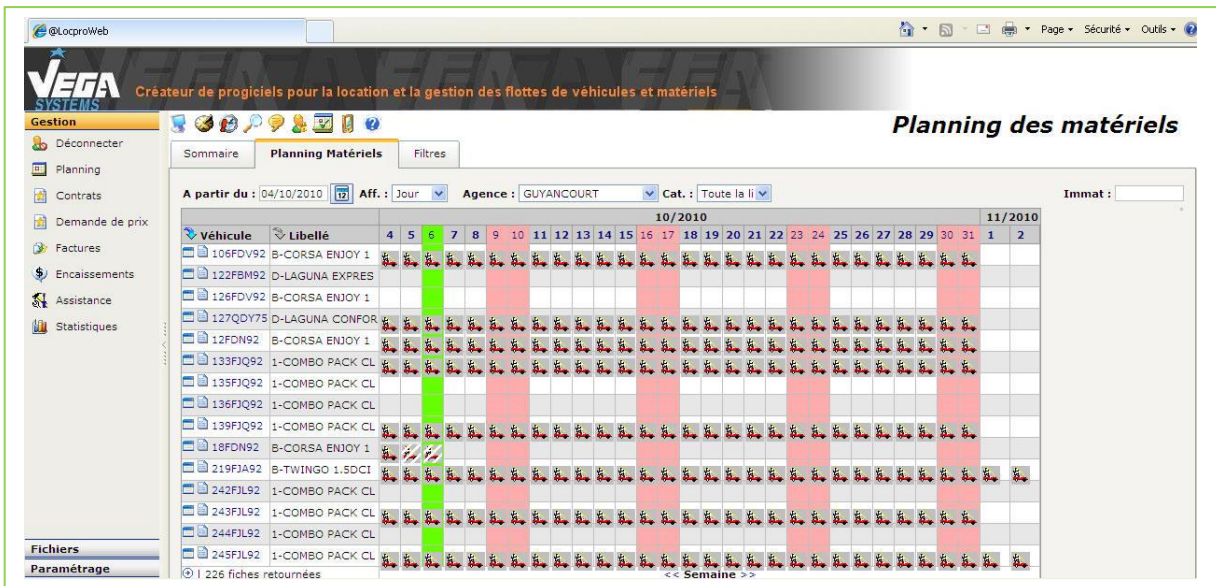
@LocproWeb

Page ▾ Sécurité ▾ Outils ▾

VEGA SYSTEMS

Créateur de progiciels pour la location et la gestion des flottes de véhicules et matériels

Gestion

Déconnecter

Planning

Contrats

Demande de prix

Factures

Encaissements

Assistance

Statistiques

Fichiers

Paramétrage

Planning des matériels

Sommaire | Planning Matériels | Filtres

A partir du : 04/10/2010 Aff. : Jour Agence : GUYANCOURT Cat. : Toute la li Immat :

| Véhicule | Libellé | 10/2010 | | | | | | | | | | | | | | | | | | | | | | | | | | | | 11/2010 | |
|---|---|---|---|---|---|---|---|---|---|---|---|---|---|---|---|---|---|---|---|---|---|---|---|---|---|---|---|---|---|---|---|
| | | 4 | 5 | 6 | 7 | 8 | 9 | 10 | 11 | 12 | 13 | 14 | 15 | 16 | 17 | 18 | 19 | 20 | 21 | 22 | 23 | 24 | 25 | 26 | 27 | 28 | 29 | 30 | 31 | 1 | 2 |
| 106FDV92 | B-CORSA ENJOY 1 | | | | | | | | | | | | | | | | | | | | | | | | | | | | | | |
| 122FBM92 | D-LAGUNA EXPRES | | | | | | | | | | | | | | | | | | | | | | | | | | | | | | |
| 126FDV92 | B-CORSA ENJOY 1 | | | | | | | | | | | | | | | | | | | | | | | | | | | | | | |
| 127QDY75 | D-LAGUNA CONFOR | | | | | | | | | | | | | | | | | | | | | | | | | | | | | | |
| 12FDN92 | B-CORSA ENJOY 1 | | | | | | | | | | | | | | | | | | | | | | | | | | | | | | |
| 133FJQ92 | 1-COMBO PACK CL | | | | | | | | | | | | | | | | | | | | | | | | | | | | | | |
| 135FJQ92 | 1-COMBO PACK CL | | | | | | | | | | | | | | | | | | | | | | | | | | | | | | |
| 136FJQ92 | 1-COMBO PACK CL | | | | | | | | | | | | | | | | | | | | | | | | | | | | | | |
| 139FJQ92 | 1-COMBO PACK CL | | | | | | | | | | | | | | | | | | | | | | | | | | | | | | |
| 18FDN92 | B-CORSA ENJOY 1 | | | | | | | | | | | | | | | | | | | | | | | | | | | | | | |
| 219FJA92 | B-TWINGO 1.5DCI | | | | | | | | | | | | | | | | | | | | | | | | | | | | | | |
| 242FJL92 | 1-COMBO PACK CL | | | | | | | | | | | | | | | | | | | | | | | | | | | | | | |
| 243FJL92 | 1-COMBO PACK CL | | | | | | | | | | | | | | | | | | | | | | | | | | | | | | |
| 244FJL92 | 1-COMBO PACK CL | | | | | | | | | | | | | | | | | | | | | | | | | | | | | | |
| 245FJL92 | 1-COMBO PACK CL | | | | | | | | | | | | | | | | | | | | | | | | | | | | | | |

| 226 fiches retournées

<< Semaine >>